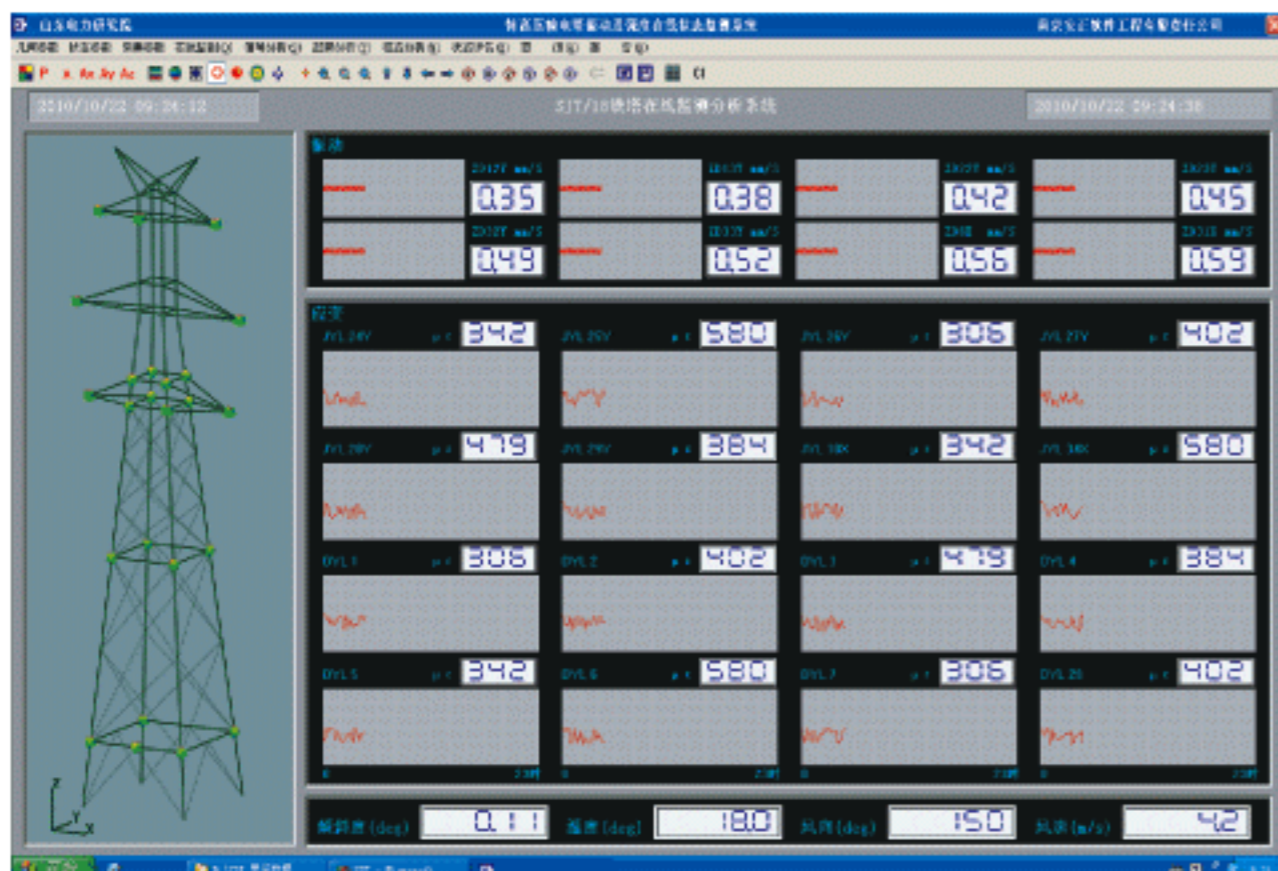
山东电力研究院 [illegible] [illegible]

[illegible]

2010/10/22 09:24:12 SJT/10铁塔在线监测分析系统 2010/10/22 09:24:38

振动

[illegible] mm/S 0.35 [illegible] mm/S 0.38 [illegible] mm/S 0.42 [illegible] mm/S 0.45

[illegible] mm/S 0.49 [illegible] mm/S 0.52 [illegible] mm/S 0.56 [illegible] mm/S 0.59

应变

JYL24Y με 342 JYL25Y με 580 JYL26Y με 306 JYL27Y με 402

JYL28Y με 479 JYL29Y με 384 JYL30X με 342 JYL34X με 580

DYL1 με 306 DYL2 με 402 DYL3 με 479 DYL4 με 384

DYL5 με 342 DYL6 με 580 DYL7 με 306 DYL25 με 402

0 23时 0 23时 0 23时 0 23时

倾斜度(deg) 0.11 温度(deg) 18.0 风向(deg) 150 风速(m/s) 4.2

Z Y X

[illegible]